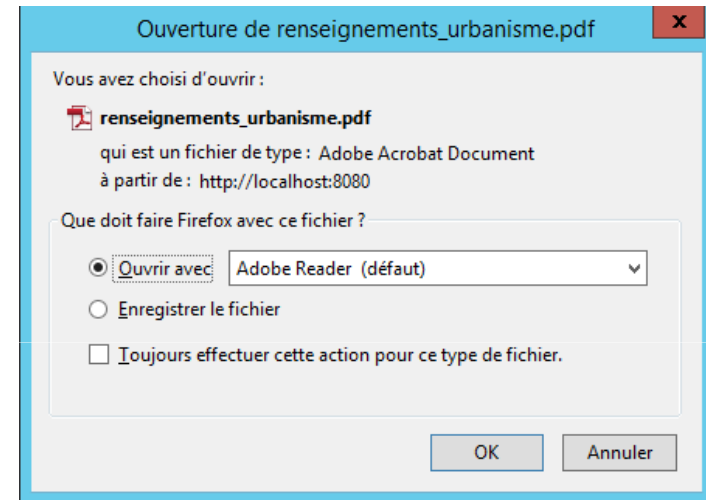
Ouverture de renseignements_urbanisme.pdf

x

Vous avez choisi d'ouvrir :

renseignements_urbanisme.pdf

qui est un fichier de type : Adobe Acrobat Document

à partir de : http://localhost:8080

Que doit faire Firefox avec ce fichier ?

Ouvrir avec

Adobe Reader (défaut)

Enregistrer le fichier

Toujours effectuer cette action pour ce type de fichier.

OK

Annuler